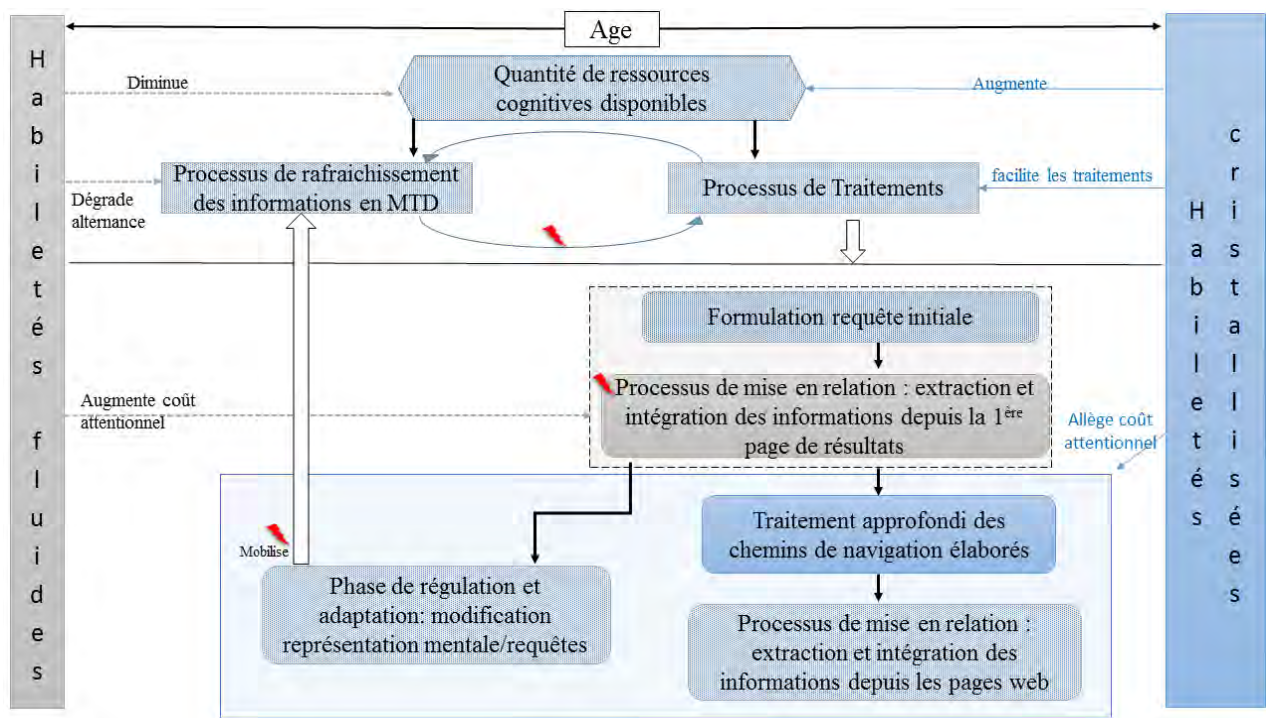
Age

Habiletés fluides

Diminue

Quantité de ressources cognitives disponibles

Augmente

Dégrade alternance

Processus de rafraichissement des informations en MTD

Processus de Traitements

facilite les traitements

Habiletés cristallisées

Formulation requête initiale

Augmente coût attentionnel

Processus de mise en relation : extraction et intégration des informations depuis la 1$^{ère}$ page de résultats

Allège coût attentionnel

Mobilise

Traitement approfondi des chemins de navigation élaborés

Phase de régulation et adaptation: modification représentation mentale/requêtes

Processus de mise en relation : extraction et intégration des informations depuis les pages web